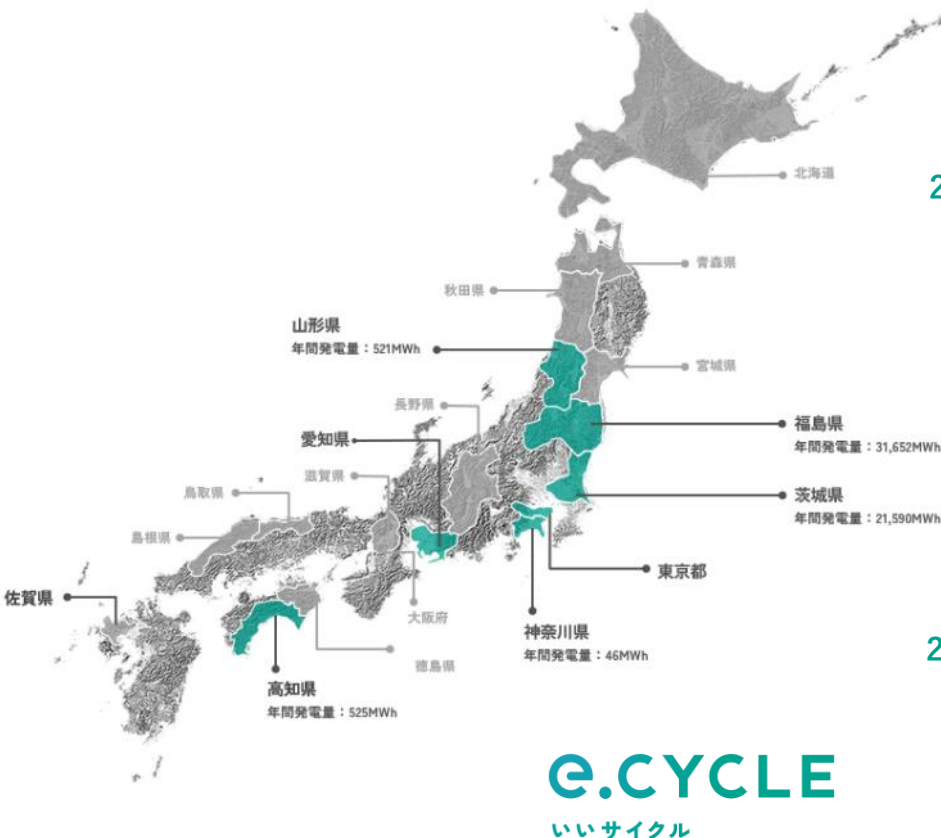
北海道

2

青森県

秋田県

山形県
年間発電量：521MWh

宮城県

長野県

福島県
年間発電量：31,652MWh

愛知県

滋賀県

鳥取県

茨城県
年間発電量：21,590MWh

島根県

東京都

佐賀県

大阪府

神奈川県
年間発電量：46MWh

2

徳島県

高知県
年間発電量：525MWh

e.CYCLE
いいサイクル